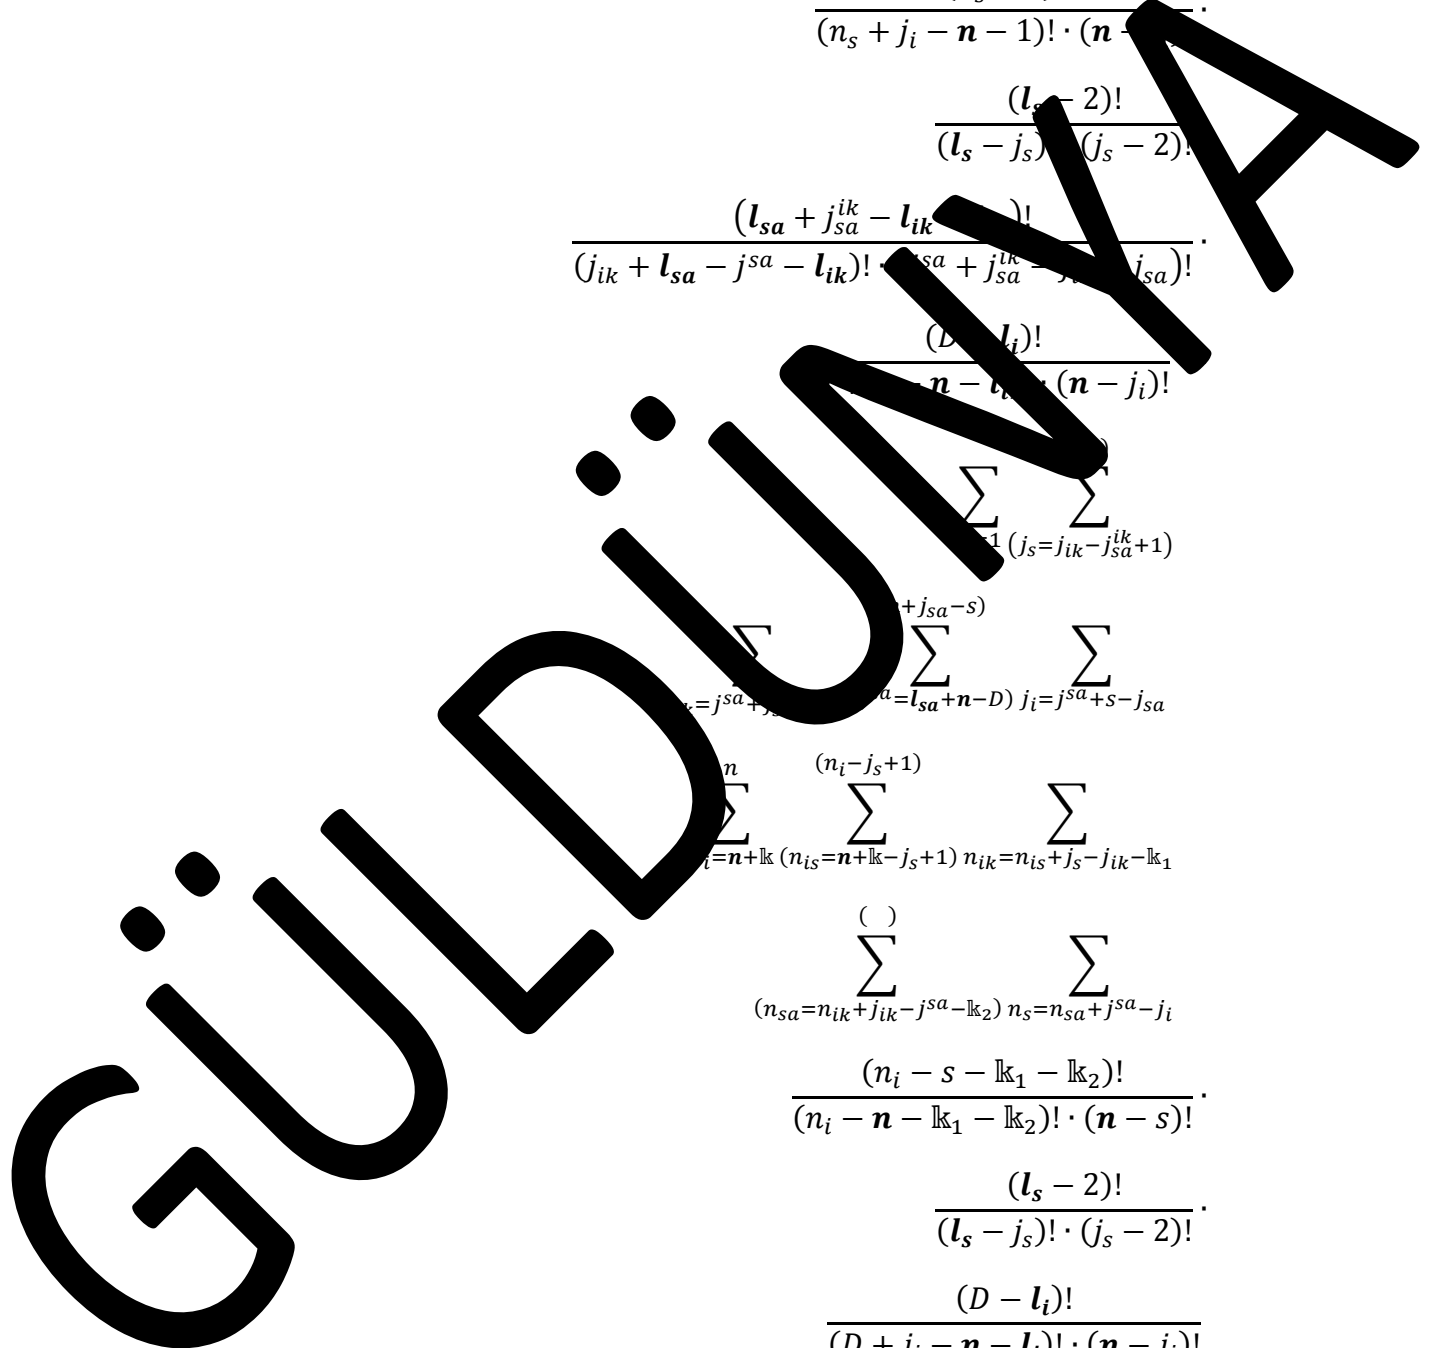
$\frac{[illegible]}{(n_s + j_i - \boldsymbol{n} - 1)! \cdot (\boldsymbol{n} - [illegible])!} \cdot$

$\frac{(\boldsymbol{l_s} - 2)!}{(\boldsymbol{l_s} - j_s)! \cdot (j_s - 2)!} \cdot$

$\frac{(\boldsymbol{l_{sa}} + j_{sa}^{ik} - \boldsymbol{l_{ik}} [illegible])!}{(j_{ik} + \boldsymbol{l_{sa}} - j^{sa} - \boldsymbol{l_{ik}})! \cdot (j^{sa} + j_{sa}^{ik} - j_{i} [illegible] j_{sa})!} \cdot$

$\frac{(D - \boldsymbol{l_i})!}{([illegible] - \boldsymbol{n} - \boldsymbol{l_i})! \cdot (\boldsymbol{n} - j_i)!}$

$\sum_{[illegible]1} \sum_{(j_s = j_{ik} - j_{sa}^{ik} + 1)}$

$\sum_{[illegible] = j^{sa} + j_s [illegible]} \sum_{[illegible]a = \boldsymbol{l_{sa}} + \boldsymbol{n} - D)}^{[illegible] + j_{sa} - s)} \sum_{j_i = j^{sa} + s - j_{sa}}$

$\sum_{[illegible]i = \boldsymbol{n} + \mathbb{k}}^{n} \sum_{(n_{is} = \boldsymbol{n} + \mathbb{k} - j_s + 1)}^{(n_i - j_s + 1)} \sum_{n_{ik} = n_{is} + j_s - j_{ik} - \mathbb{k}_1}$

$\sum_{(n_{sa} = n_{ik} + j_{ik} - j^{sa} - \mathbb{k}_2)}^{(\ )} \sum_{n_s = n_{sa} + j^{sa} - j_i}$

$\frac{(n_i - s - \mathbb{k}_1 - \mathbb{k}_2)!}{(n_i - \boldsymbol{n} - \mathbb{k}_1 - \mathbb{k}_2)! \cdot (\boldsymbol{n} - s)!} \cdot$

$\frac{(\boldsymbol{l_s} - 2)!}{(\boldsymbol{l_s} - j_s)! \cdot (j_s - 2)!} \cdot$

$\frac{(D - \boldsymbol{l_i})!}{(D + j_i - \boldsymbol{n} - \boldsymbol{l_i})! \cdot (\boldsymbol{n} - j_i)!}$